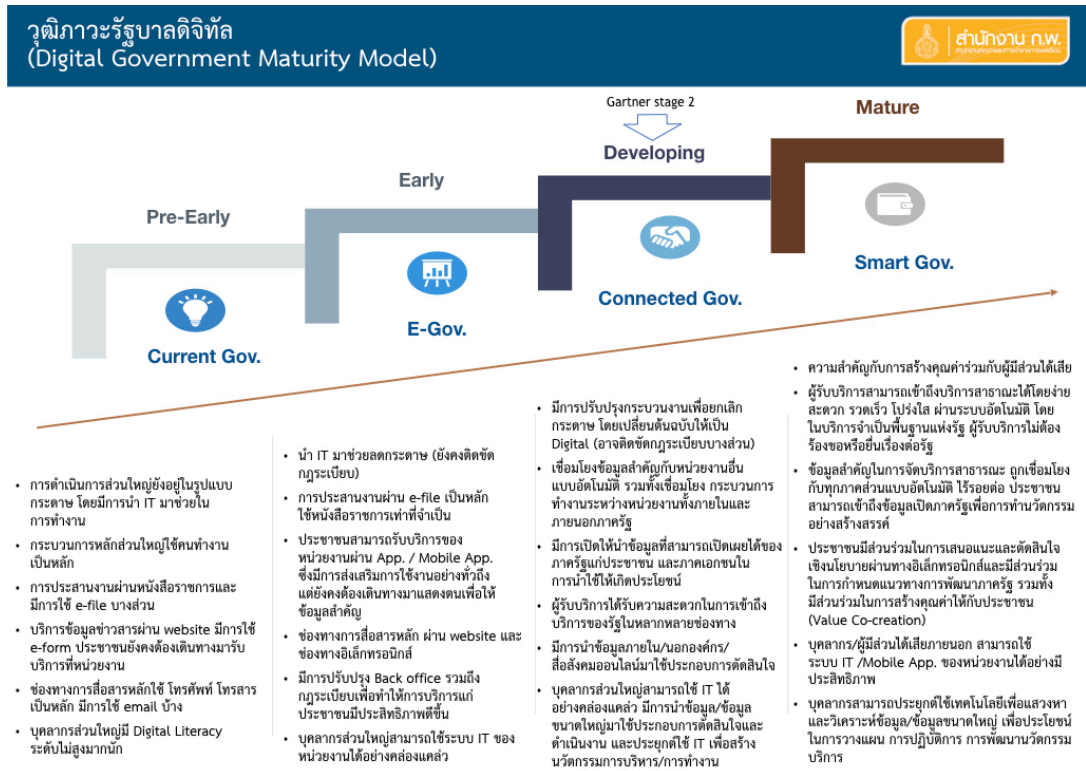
วุฒิภาวะรัฐบาลดิจิทัล
(Digital Government Maturity Model)

สำนักงาน ก.พ.

Gartner stage 2

Pre-Early

Current Gov.

Early

E-Gov.

Developing

Connected Gov.

Mature

Smart Gov.

- การดำเนินการส่วนใหญ่ยังอยู่ในรูปแบบกระดาษ โดยมีการนำ IT มาช่วยในการทำงาน
- กระบวนการหลักส่วนใหญ่ใช้คนทำงานเป็นหลัก
- การประสานงานผ่านหนังสือราชการและมีการใช้ e-file บางส่วน
- บริการข้อมูลข่าวสารผ่าน website มีการใช้ e-form ประชาชนยังคงต้องเดินทางมารับบริการที่หน่วยงาน
- ช่องทางการสื่อสารหลักใช้ โทรศัพท์ โทรสาร เป็นหลัก มีการใช้ email บ้าง
- บุคลากรส่วนใหญ่มี Digital Literacy ระดับไม่สูงมากนัก

- นำ IT มาช่วยลดกระดาษ (ยังคงติดขัดกฎระเบียบ)
- การประสานงานผ่าน e-file เป็นหลัก ใช้หนังสือราชการเท่าที่จำเป็น
- ประชาชนสามารถรับบริการของหน่วยงานผ่าน App. / Mobile App. ซึ่งมีการส่งเสริมการใช้งานอย่างทั่วถึง แต่ยังคงต้องเดินทางมาแสดงตนเพื่อให้ข้อมูลสำคัญ
- ช่องทางการสื่อสารหลัก ผ่าน website และช่องทางอิเล็กทรอนิกส์
- มีการปรับปรุง Back office รวมถึงกฎระเบียบเพื่อทำให้การบริการแก่ประชาชนมีประสิทธิภาพดีขึ้น
- บุคลากรส่วนใหญ่สามารถใช้ระบบ IT ของหน่วยงานได้อย่างคล่องแคล่ว

- มีการปรับปรุงกระบวนงานเพื่อยกเลิกกระดาษ โดยเปลี่ยนต้นฉบับให้เป็น Digital (อาจติดขัดกฎระเบียบบางส่วน)
- เชื่อมโยงข้อมูลสำคัญกับหน่วยงานอื่นแบบอัตโนมัติ รวมทั้งเชื่อมโยง กระบวนการทำงานระหว่างหน่วยงานทั้งภายในและภายนอกภาครัฐ
- มีการเปิดให้นำข้อมูลที่สามารถเปิดเผยได้ของภาครัฐแก่ประชาชน และภาคเอกชนในการนำไปใช้ให้เกิดประโยชน์
- ผู้รับบริการได้รับความสะดวกในการเข้าถึงบริการของรัฐในหลากหลายช่องทาง
- มีการนำข้อมูลภายใน/นอกองค์กร/สื่อสังคมออนไลน์มาใช้ประกอบการตัดสินใจ
- บุคลากรส่วนใหญ่สามารถใช้ IT ได้อย่างคล่องแคล่ว มีการนำข้อมูล/ข้อมูลขนาดใหญ่มาใช้ประกอบการตัดสินใจและดำเนินงาน และประยุกต์ใช้ IT เพื่อสร้างนวัตกรรมการบริหาร/การทำงาน

- ความสำคัญกับการสร้างคุณค่าร่วมกับผู้มีส่วนได้เสีย
- ผู้รับบริการสามารถเข้าถึงบริการสาธารณะได้โดยง่าย สะดวก รวดเร็ว โปร่งใส ผ่านระบบอัตโนมัติ โดยในบริการจำเป็นพื้นฐานแห่งรัฐ ผู้รับบริการไม่ต้องร้องขอหรือยื่นเรื่องต่อรัฐ
- ข้อมูลสำคัญในการจัดบริการสาธารณะ ถูกเชื่อมโยงกับทุกภาคส่วนแบบอัตโนมัติ ไร้รอยต่อ ประชาชนสามารถเข้าถึงข้อมูลเปิดภาครัฐเพื่อการทำนวัตกรรมอย่างสร้างสรรค์
- ประชาชนมีส่วนร่วมในการเสนอแนะและตัดสินใจเชิงนโยบายผ่านทางอิเล็กทรอนิกส์และมีส่วนร่วมในการกำหนดแนวทางการพัฒนาภาครัฐ รวมทั้งมีส่วนร่วมในการสร้างคุณค่าให้กับประชาชน (Value Co-creation)
- บุคลากร/ผู้มีส่วนได้เสียภายนอก สามารถใช้ระบบ IT /Mobile App. ของหน่วยงานได้อย่างมีประสิทธิภาพ
- บุคลากรสามารถประยุกต์ใช้เทคโนโลยีเพื่อแสวงหาและวิเคราะห์ข้อมูล/ข้อมูลขนาดใหญ่ เพื่อประโยชน์ในการวางแผน การปฏิบัติการ การพัฒนานวัตกรรมบริการ